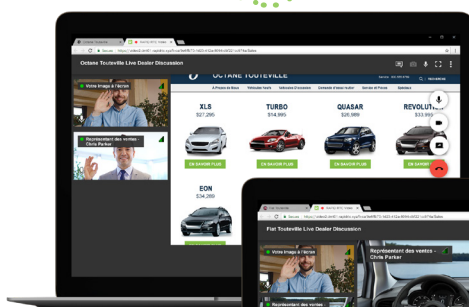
Octane Touteville Live Dealer Discussion

OCTANE TOUTEVILLE

À Propos de Nous
Véhicules Neufs
Véhicules d'Occasion
Demande d'essai routier
Service et Pièces
Spéciaux

Votre image à l'écran

Représentant des ventes - Chris Parker

XLS
$27,295
EN SAVOIR PLUS

TURBO
$14,995
EN SAVOIR PLUS

QUASAR
$26,989
EN SAVOIR PLUS

REVOLUTION
$33,999

EON
$34,269

Fiat Touteville Live Dealer Discussion

Votre image à l'écran

Représentant des ventes - Chris Parker

Représentant des ventes